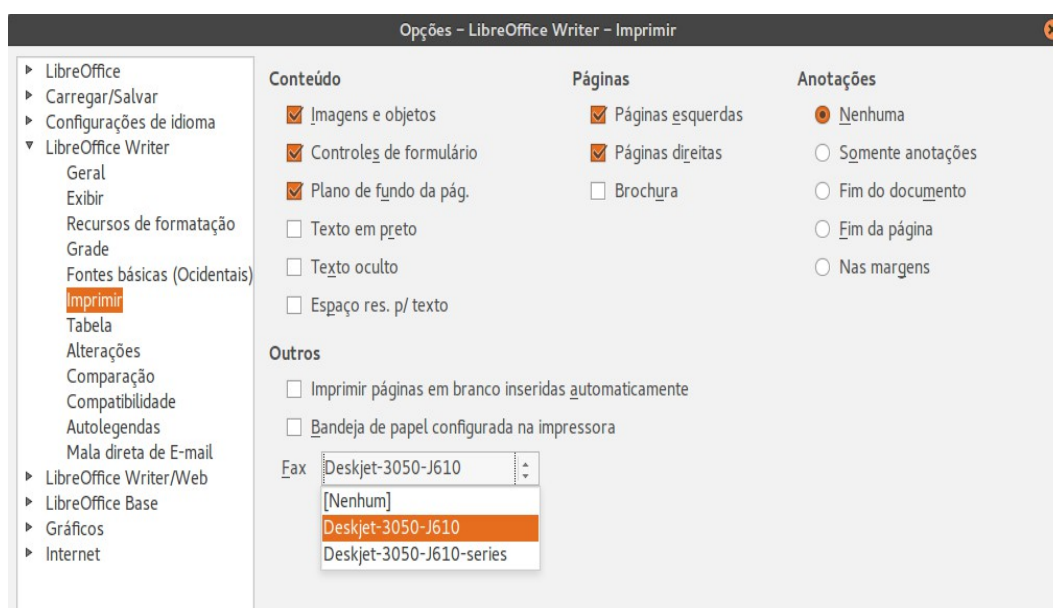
Opções – LibreOffice Writer – Imprimir

LibreOffice
Carregar/Salvar
Configurações de idioma
LibreOffice Writer
Geral
Exibir
Recursos de formatação
Grade
Fontes básicas (Ocidentais)
Imprimir
Tabela
Alterações
Comparação
Compatibilidade
Autolegendas
Mala direta de E-mail
LibreOffice Writer/Web
LibreOffice Base
Gráficos
Internet

Conteúdo
Imagens e objetos
Controles de formulário
Plano de fundo da pág.
Texto em preto
Texto oculto
Espaço res. p/ texto

Páginas
Páginas esquerdas
Páginas direitas
Brochura

Anotações
Nenhuma
Somente anotações
Fim do documento
Fim da página
Nas margens

Outros
Imprimir páginas em branco inseridas automaticamente
Bandeja de papel configurada na impressora
Fax Deskjet-3050-J610
[Nenhum]
Deskjet-3050-J610
Deskjet-3050-J610-series